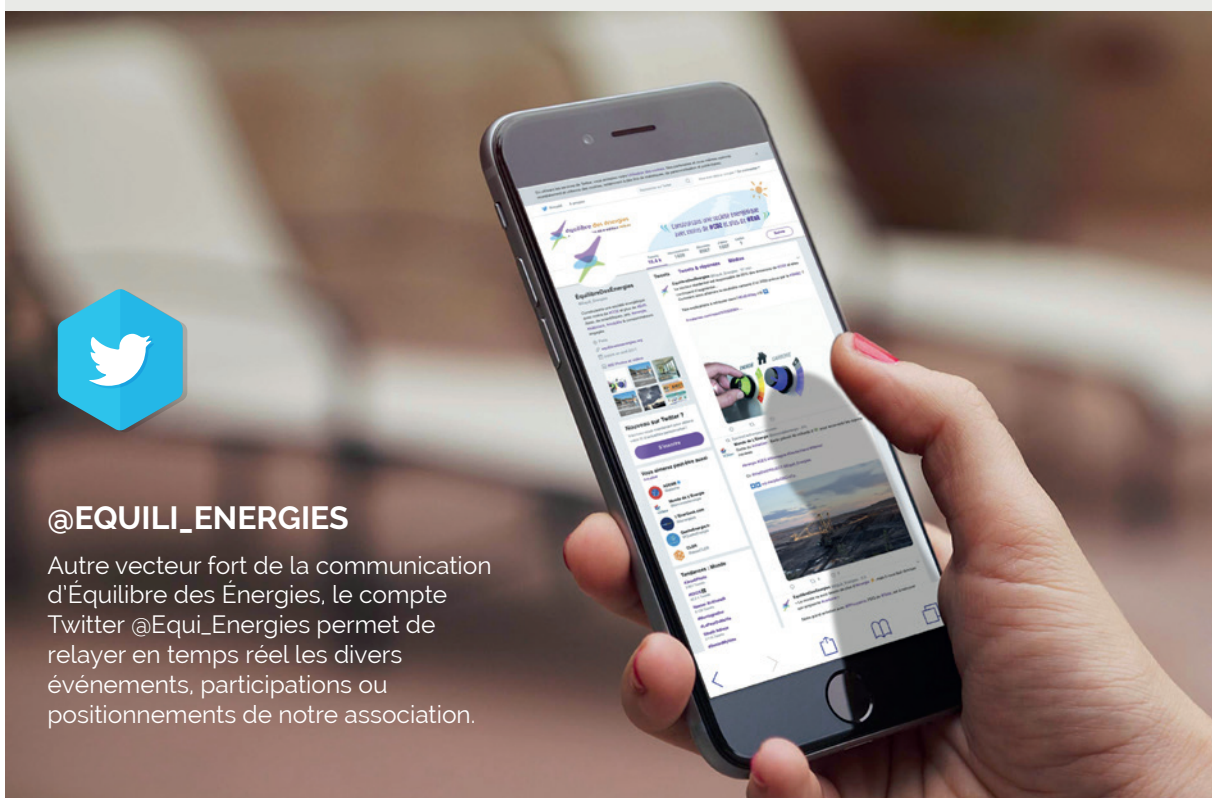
@EQUILI_ENERGIES

Autre vecteur fort de la communication d'Équilibre des Énergies, le compte Twitter @Equi_Energies permet de relayer en temps réel les divers événements, participations ou positionnements de notre association.